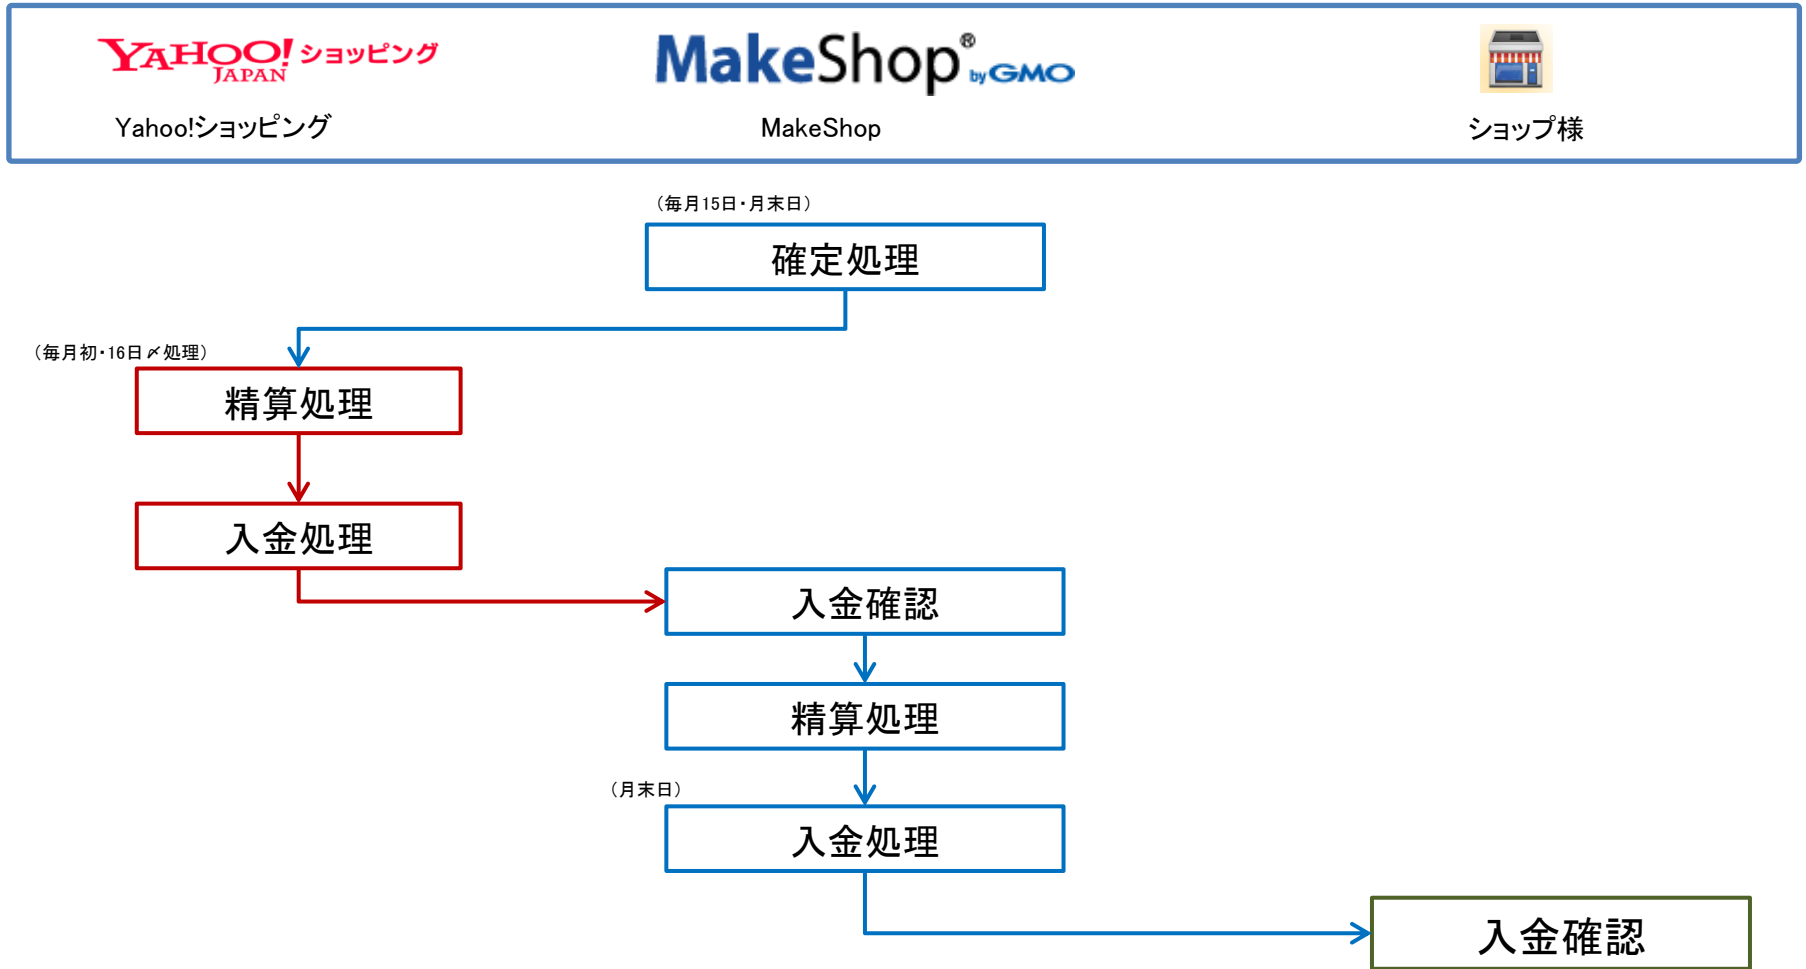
YAHOO! JAPAN ショッピング
Yahoo!ショッピング

MakeShop® by GMO
MakeShop

ショップ様

（毎月15日・月末日）
確定処理

（毎月初・16日〆処理）
精算処理

入金処理

入金確認

精算処理

（月末日）
入金処理

入金確認